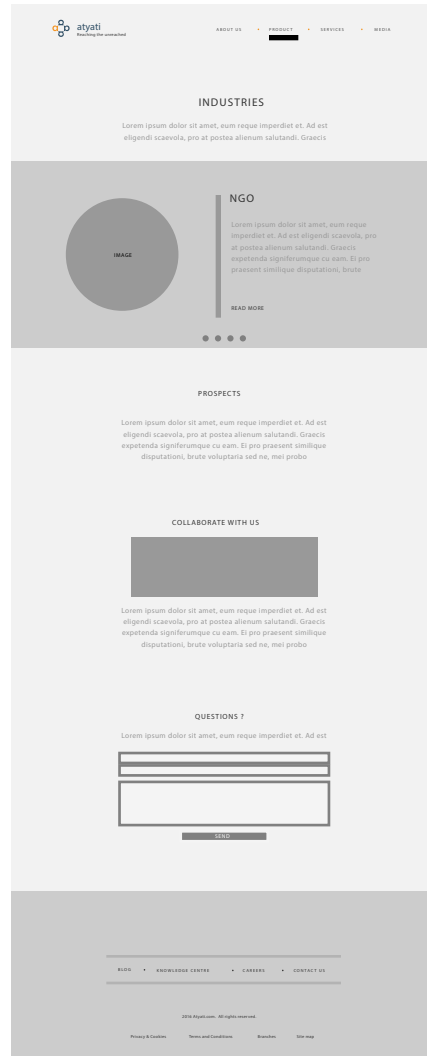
atyati
Reaching the unreached

ABOUT US • PRODUCT • SERVICES • MEDIA

INDUSTRIES

Lorem ipsum dolor sit amet, eum reque imperdiet et. Ad est eligendi scaevola, pro at postea alienum salutandi. Graecis

IMAGE

NGO

Lorem ipsum dolor sit amet, eum reque imperdiet et. Ad est eligendi scaevola, pro at postea alienum salutandi. Graecis expetenda signiferumque cu eam. Ei pro praesent similique disputationi, brute

READ MORE

PROSPECTS

Lorem ipsum dolor sit amet, eum reque imperdiet et. Ad est eligendi scaevola, pro at postea alienum salutandi. Graecis expetenda signiferumque cu eam. Ei pro praesent similique disputationi, brute voluptaria sed ne, mei probo

COLLABORATE WITH US

Lorem ipsum dolor sit amet, eum reque imperdiet et. Ad est eligendi scaevola, pro at postea alienum salutandi. Graecis expetenda signiferumque cu eam. Ei pro praesent similique disputationi, brute voluptaria sed ne, mei probo

QUESTIONS ?

Lorem ipsum dolor sit amet, eum reque imperdiet et. Ad est

SEND

BLOG • KNOWLEDGE CENTRE • CAREERS • CONTACT US

2016 Atyati.com. All rights reserved.

Privacy & Cookies Terms and Conditions Branches Site map